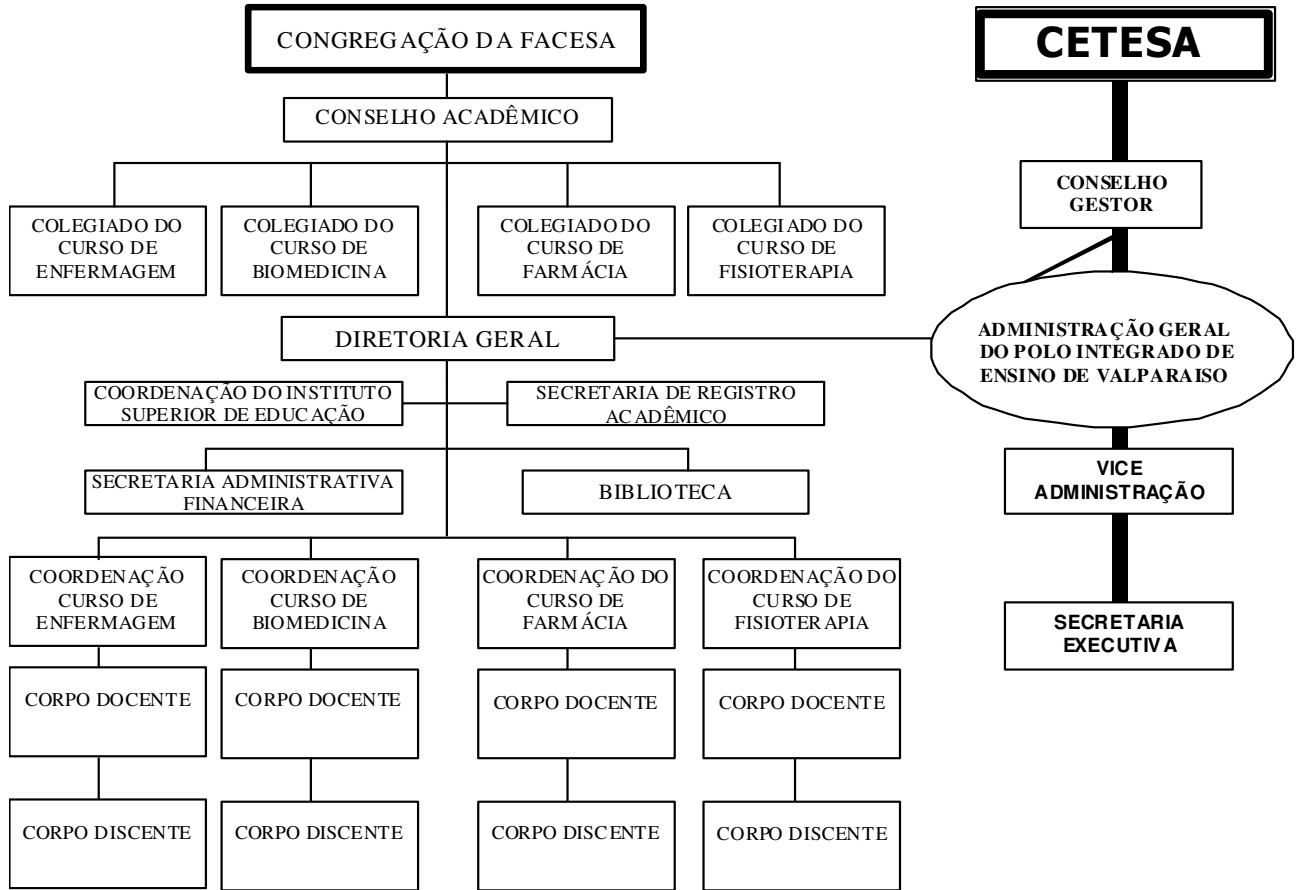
CONGREGAÇÃO DA FACESA

CETESA

CONSELHO ACADÊMICO

CONSELHO GESTOR

COLEGIADO DO CURSO DE ENFERMAGEM

COLEGIADO DO CURSO DE BIOMEDICINA

COLEGIADO DO CURSO DE FARMÁCIA

COLEGIADO DO CURSO DE FISIOTERAPIA

DIRETORIA GERAL

ADMINISTRAÇÃO GERAL DO POLO INTEGRADO DE ENSINO DE VALPARAISO

COORDENAÇÃO DO INSTITUTO SUPERIOR DE EDUCAÇÃO

SECRETARIA DE REGISTRO ACADÊMICO

SECRETARIA ADMINISTRATIVA FINANCEIRA

BIBLIOTECA

VICE ADMINISTRAÇÃO

SECRETARIA EXECUTIVA

COORDENAÇÃO CURSO DE ENFERMAGEM

COORDENAÇÃO CURSO DE BIOMEDICINA

COORDENAÇÃO DO CURSO DE FARMÁCIA

COORDENAÇÃO DO CURSO DE FISIOTERAPIA

CORPO DOCENTE

CORPO DOCENTE

CORPO DOCENTE

CORPO DOCENTE

CORPO DISCENTE

CORPO DISCENTE

CORPO DISCENTE

CORPO DISCENTE